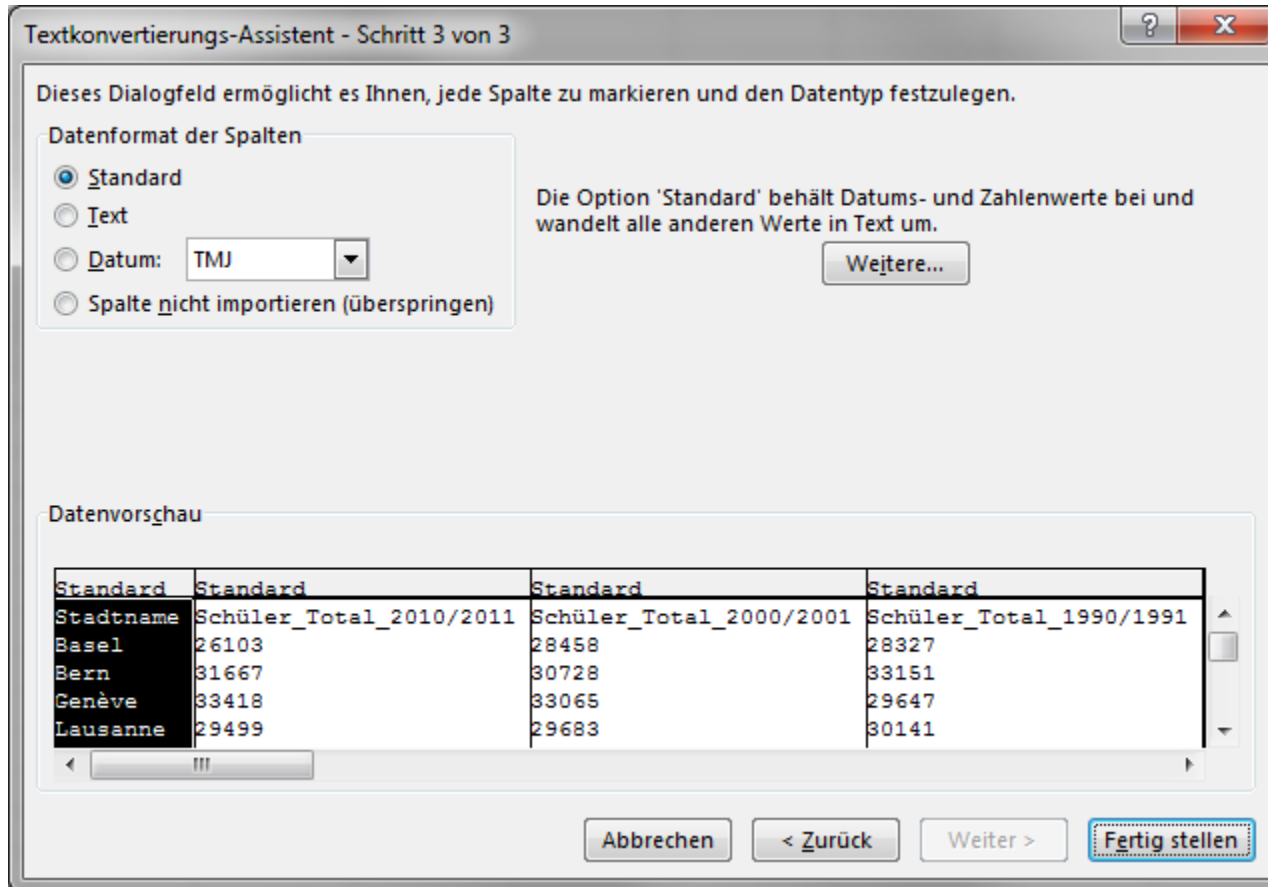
Textkonvertierungs-Assistent - Schritt 3 von 3

?

X

Dieses Dialogfeld ermöglicht es Ihnen, jede Spalte zu markieren und den Datentyp festzulegen.

Datenformat der Spalten

Standard

Text

Datum: TMJ

Spalte nicht importieren (überspringen)

Die Option 'Standard' behält Datums- und Zahlenwerte bei und wandelt alle anderen Werte in Text um.

Weitere...

Datenvorschau

| Standard | Standard | Standard | Standard |
|---|---|---|---|
| Stadtname | Schüler_Total_2010/2011 | Schüler_Total_2000/2001 | Schüler_Total_1990/1991 |
| Basel | 26103 | 28458 | 28327 |
| Bern | 31667 | 30728 | 33151 |
| Genève | 33418 | 33065 | 29647 |
| Lausanne | 29499 | 29683 | 30141 |

Abbrechen

< Zurück

Weiter >

Fertig stellen